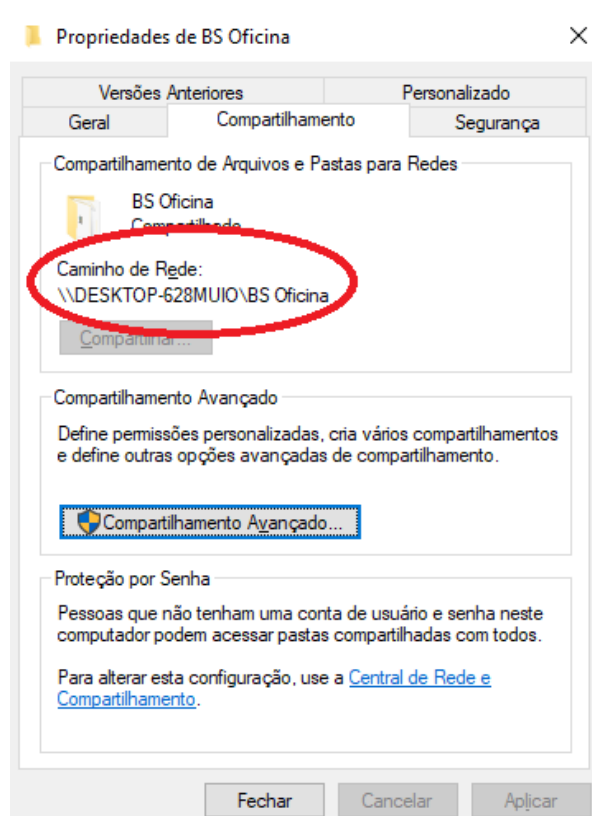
Propriedades de BS Oficina

×

Versões Anteriores

Personalizado

Geral

Compartilhamento

Segurança

Compartilhamento de Arquivos e Pastas para Redes

BS Oficina

Compartilhado

Caminho de Rede:

\\DESKTOP-628MUIO\BS Oficina

Compartilhar...

Compartilhamento Avançado

Define permissões personalizadas, cria vários compartilhamentos e define outras opções avançadas de compartilhamento.

Compartilhamento Avançado...

Proteção por Senha

Pessoas que não tenham uma conta de usuário e senha neste computador podem acessar pastas compartilhadas com todos.

Para alterar esta configuração, use a Central de Rede e Compartilhamento.

Fechar

Cancelar

Aplicar